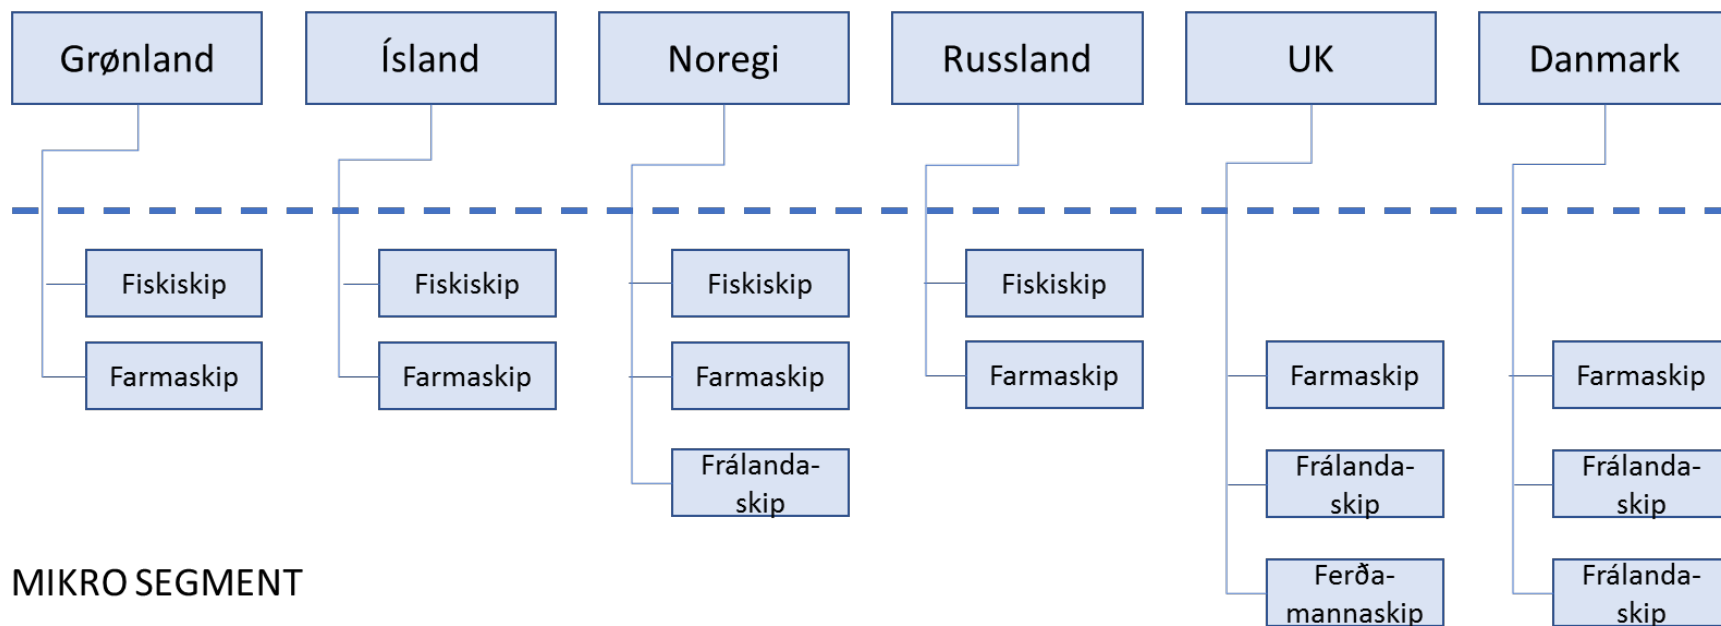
Grønland

Fiskiskip

Farmaskip

Ísland

Fiskiskip

Farmaskip

Noregi

Fiskiskip

Farmaskip

Frálandaskip

Russland

Fiskiskip

Farmaskip

UK

Farmaskip

Frálandaskip

Ferðamannaskip

Danmark

Farmaskip

Frálandaskip

Frálandaskip

MIKRO SEGMENT